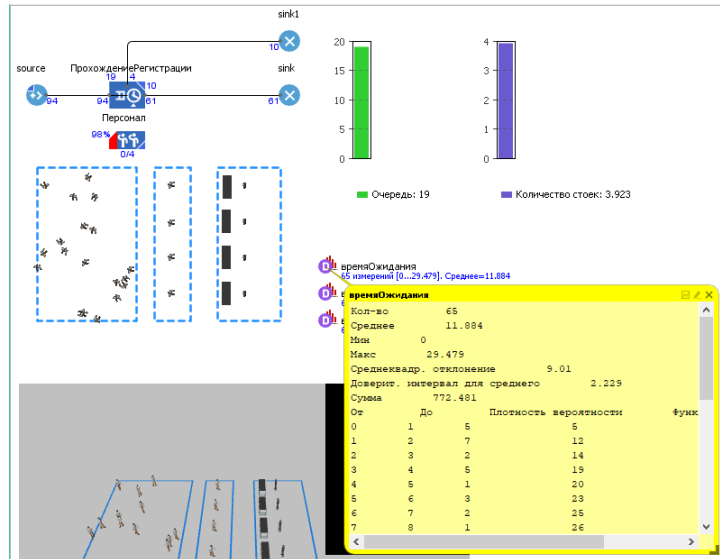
sink1

10

source

ПрохождениеРегистрации

sink

19

4

10

94

94

61

61

Персонал

98%

0/4

20

10

0

4

2

0

Очередь: 19

Количество стоек: 3.923

времяОжидания

65 измерений [0...29.479]. Среднее=11.884

времяОжидания

| | | | |
|---|---|---|---|
| Кол-во | 65 | | |
| Среднее | 11.884 | | |
| Мин | 0 | | |
| Макс | 29.479 | | |
| Среднеквадр. отклонение | 9.01 | | |
| Доверит. интервал для среднего | 2.229 | | |
| Сумма | 772.481 | | |

| От | До | Плотность вероятности | Функ |
|---|---|---|---|
| 0 | 1 | 5 | 5 |
| 1 | 2 | 7 | 12 |
| 2 | 3 | 2 | 14 |
| 3 | 4 | 5 | 19 |
| 4 | 5 | 1 | 20 |
| 5 | 6 | 3 | 23 |
| 6 | 7 | 2 | 25 |
| 7 | 8 | 1 | 26 |